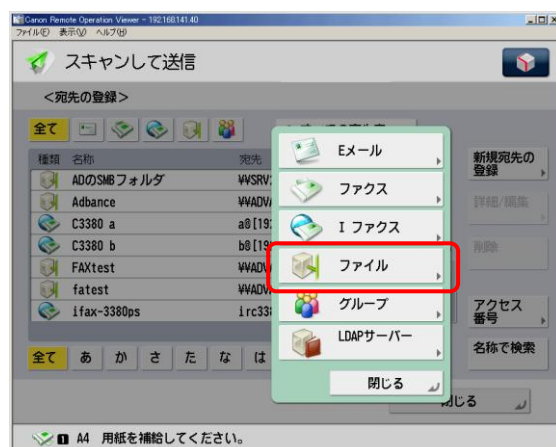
Canon Remote Operation Viewer - 192.168.141.40
ファイル(F) 表示(V) ヘルプ(H)

スキャンして送信

<宛先の登録>

全て

種類 名称 宛先
ADのSMBフォルダ ¥¥SRV:
Adbance ¥¥ADV
C3380 a a@[19
C3380 b b@[19
FAXtest ¥¥ADV
fatest ¥¥ADV
ifax-3380ps irc33

全て あ か さ た な は

Eメール
ファクス
I ファクス
ファイル
グループ
LDAPサーバー
閉じる

新規宛先の登録
詳細/編集
削除
アクセス番号
名称で検索
閉じる

A4 用紙を補給してください。